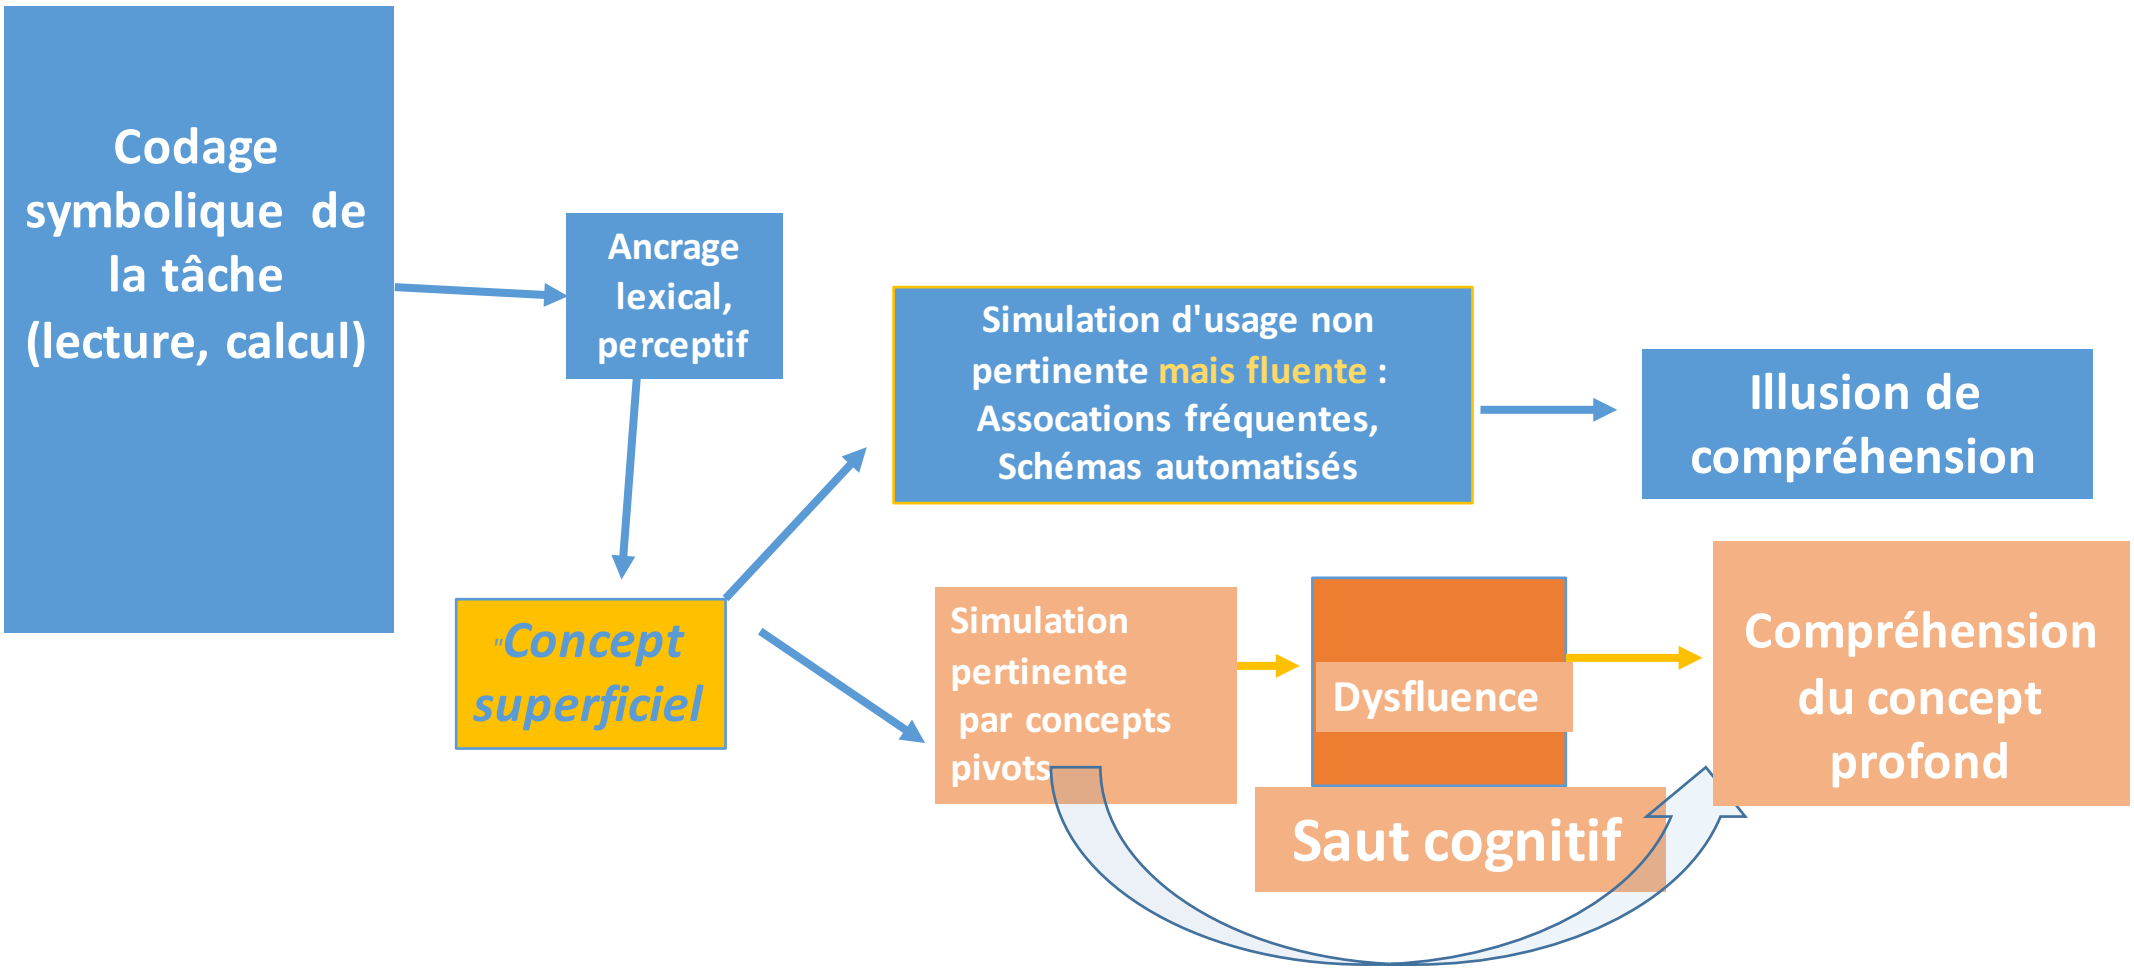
Codage symbolique de la tâche (lecture, calcul)

Ancrage lexical, perceptif

"Concept superficiel

Simulation d'usage non pertinente mais fluente : Assocations fréquentes, Schémas automatisés

Illusion de compréhension

Simulation pertinente par concepts pivots

Dysfluence

Compréhension du concept profond

Saut cognitif